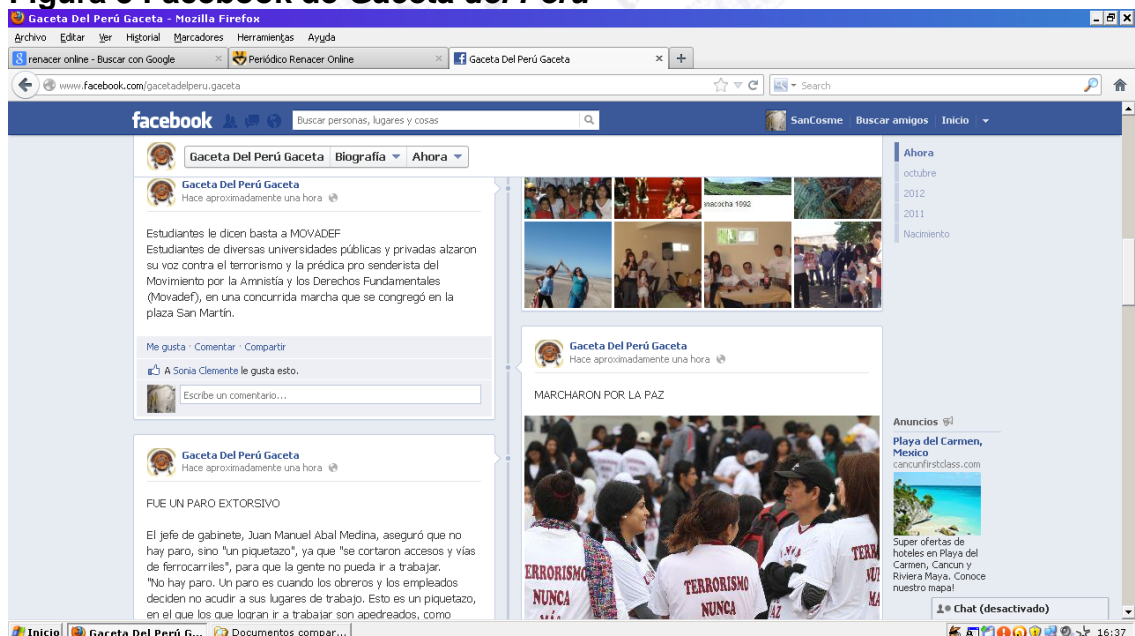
Figura 6 Facebook de Gaceta del Perú

Gaceta Del Perú Gaceta - Mozilla Firefox

Archivo Editar Ver Historial Marcadores Herramientas Ayuda

renacer online - Buscar con Google
Periódico Renacer Online
Gaceta Del Perú Gaceta

www.facebook.com/gacetadelperu.gaceta

Search

facebook
Buscar personas, lugares y cosas
SanCosme Buscar amigos Inicio

Gaceta Del Perú Gaceta Biografía Ahora

Ahora
octubre
2012
2011
Nacimiento

Gaceta Del Perú Gaceta
Hace aproximadamente una hora

Estudiantes le dicen basta a MOVADEF
Estudiantes de diversas universidades públicas y privadas alzaron su voz contra el terrorismo y la prédica pro senderista del Movimiento por la Amnistía y los Derechos Fundamentales (Movadef), en una concurrida marcha que se congregó en la plaza San Martín.

Me gusta · Comentar · Compartir

A Sonia Clemente le gusta esto.

Escribe un comentario...

macocha 1992

Gaceta Del Perú Gaceta
Hace aproximadamente una hora

MARCHARON POR LA PAZ

TERRORISMO NUNCA
TERRORISMO NUNCA
TERR NUNCA

Gaceta Del Perú Gaceta
Hace aproximadamente una hora

FUE UN PARO EXTORSIVO

El jefe de gabinete, Juan Manuel Abal Medina, aseguró que no hay paro, sino "un piquetazo", ya que "se cortaron accesos y vías de ferrocarriles", para que la gente no pueda ir a trabajar.
"No hay paro. Un paro es cuando los obreros y los empleados deciden no acudir a sus lugares de trabajo. Esto es un piquetazo, en el que los que logran ir a trabajar son apedreados, como

Anuncios

Playa del Carmen, Mexico
cancunfirstclass.com
Super ofertas de hoteles en Playa del Carmen, Cancun y Riviera Maya. Conoce nuestro mapa!

Chat (desactivado)

Inicio
Gaceta Del Perú G...
Documentos compar...
16:37